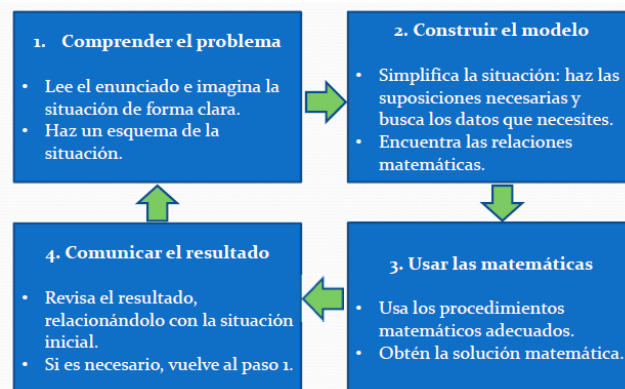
1. Comprender el problema

• Lee el enunciado e imagina la situación de forma clara.
• Haz un esquema de la situación.

2. Construir el modelo

• Simplifica la situación: haz las suposiciones necesarias y busca los datos que necesites.
• Encuentra las relaciones matemáticas.

3. Usar las matemáticas

• Usa los procedimientos matemáticos adecuados.
• Obtén la solución matemática.

4. Comunicar el resultado

• Revisa el resultado, relacionándolo con la situación inicial.
• Si es necesario, vuelve al paso 1.